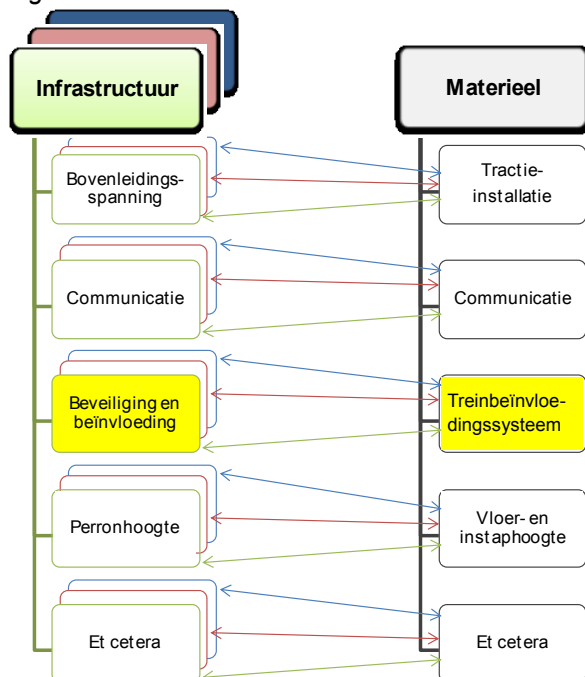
Infrastructuur

Materieel

Bovenleidingsspanning

Tractieinstallatie

Communicatie

Communicatie

Beveiliging en beïnvloeding

Treinbeïnvloedingssysteem

Perronhoogte

Vloer- en instaphoogte

Et cetera

Et cetera